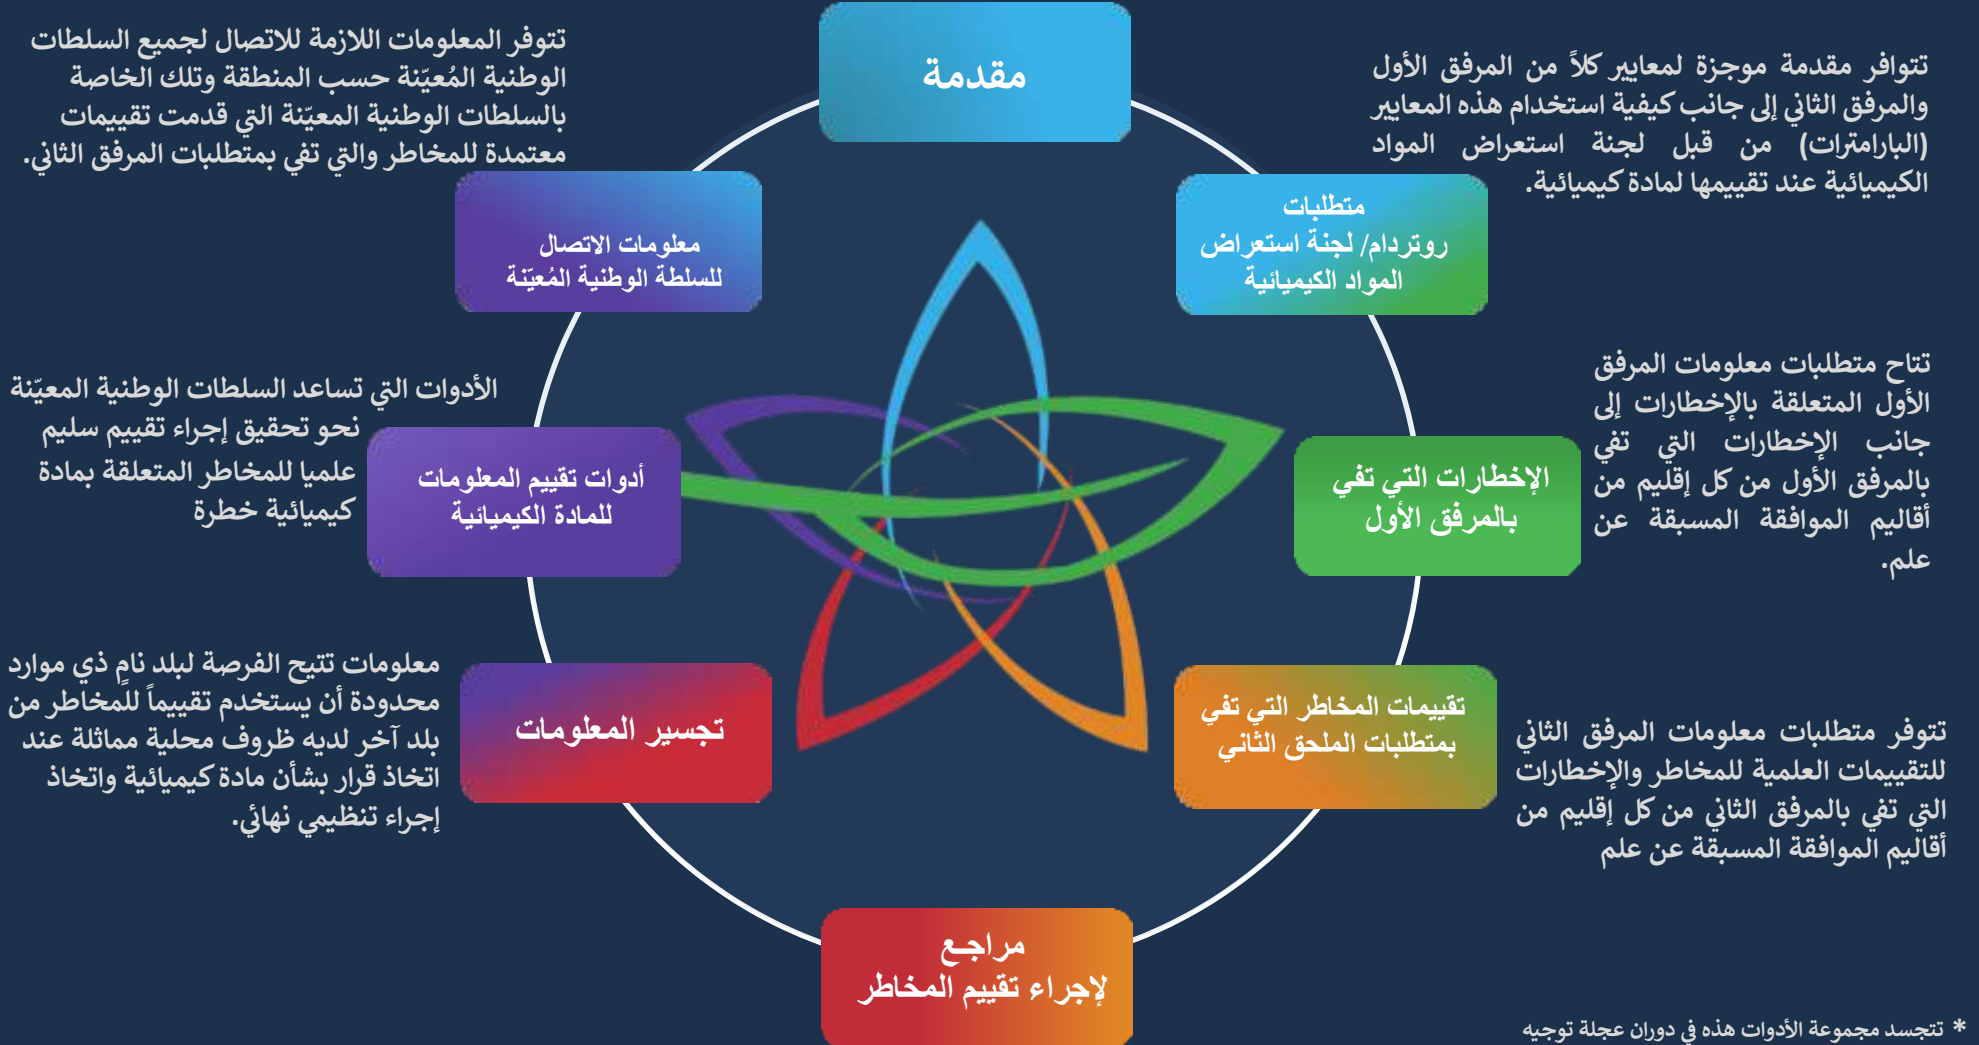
مقدمة

تتوافر مقدمة موجزة لمعايير كلاً من المرفق الأول والمرفق الثاني إلى جانب كيفية استخدام هذه المعايير (البارامترات) من قبل لجنة استعراض المواد الكيميائية عند تقييمها لمادة كيميائية.

متطلبات روتردام/ لجنة استعراض المواد الكيميائية

تتاح متطلبات معلومات المرفق الأول المتعلقة بالإخطارات إلى جانب الإخطارات التي تفي بالمرفق الأول من كل إقليم من أقاليم الموافقة المسبقة عن علم.

الإخطارات التي تفي بالمرفق الأول

تقييمات المخاطر التي تفي بمتطلبات الملحق الثاني

تتوفر متطلبات معلومات المرفق الثاني للتقييمات العلمية للمخاطر والإخطارات التي تفي بالمرفق الثاني من كل إقليم من أقاليم الموافقة المسبقة عن علم

مراجع لإجراء تقييم المخاطر

* تتجسد مجموعة الأدوات هذه في دوران عجلة توجيه

تجسير المعلومات

معلومات تتيح الفرصة لبلد نامٍ ذي موارد محدودة أن يستخدم تقييماً للمخاطر من بلد آخر لديه ظروف محلية مماثلة عند اتخاذ قرار بشأن مادة كيميائية واتخاذ إجراء تنظيمي نهائي.

أدوات تقييم المعلومات للمادة الكيميائية

الأدوات التي تساعد السلطات الوطنية المعيّنة نحو تحقيق إجراء تقييم سليم علميا للمخاطر المتعلقة بمادة كيميائية خطرة

معلومات الاتصال للسلطة الوطنية المُعيّنة

تتوفر المعلومات اللازمة للاتصال لجميع السلطات الوطنية المُعيّنة حسب المنطقة وتلك الخاصة بالسلطات الوطنية المعيّنة التي قدمت تقييمات معتمدة للمخاطر والتي تفي بمتطلبات المرفق الثاني.